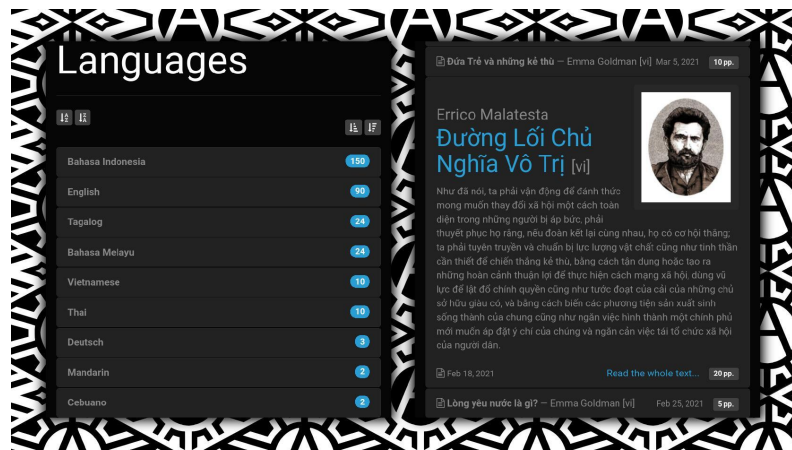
Languages

| | |
|---|---|
| Bahasa Indonesia | 150 |
| English | 90 |
| Tagalog | 24 |
| Bahasa Melayu | 24 |
| Vietnamese | 10 |
| Thai | 10 |
| Deutsch | 3 |
| Mandarin | 2 |
| Cebuano | 2 |

Đứa Trẻ và những kẻ thù — Emma Goldman [vi] Mar 5, 2021 10 pp.

Errico Malatesta

Đường Lối Chủ Nghĩa Vô Trị [vi]

Như đã nói, ta phải vận động để đánh thức mong muốn thay đổi xã hội một cách toàn diện trong những người bị áp bức, phải thuyết phục họ rằng, nếu đoàn kết lại cùng nhau, họ có cơ hội thắng; ta phải tuyên truyền và chuẩn bị lực lượng vật chất cũng như tinh thần cần thiết để chiến thắng kẻ thù, bằng cách tận dụng hoặc tạo ra những hoàn cảnh thuận lợi để thực hiện cách mạng xã hội, dùng vũ lực để lật đổ chính quyền cũng như tước đoạt của cải của những chủ sở hữu giàu có, và bằng cách biến các phương tiện sản xuất sinh sống thành của chung cũng như ngăn việc hình thành một chính phủ mới muốn áp đặt ý chí của chúng và ngăn cản việc tái tổ chức xã hội của người dân.

Feb 18, 2021 Read the whole text... 20 pp.

Lòng yêu nước là gì? — Emma Goldman [vi] Feb 25, 2021 5 pp.